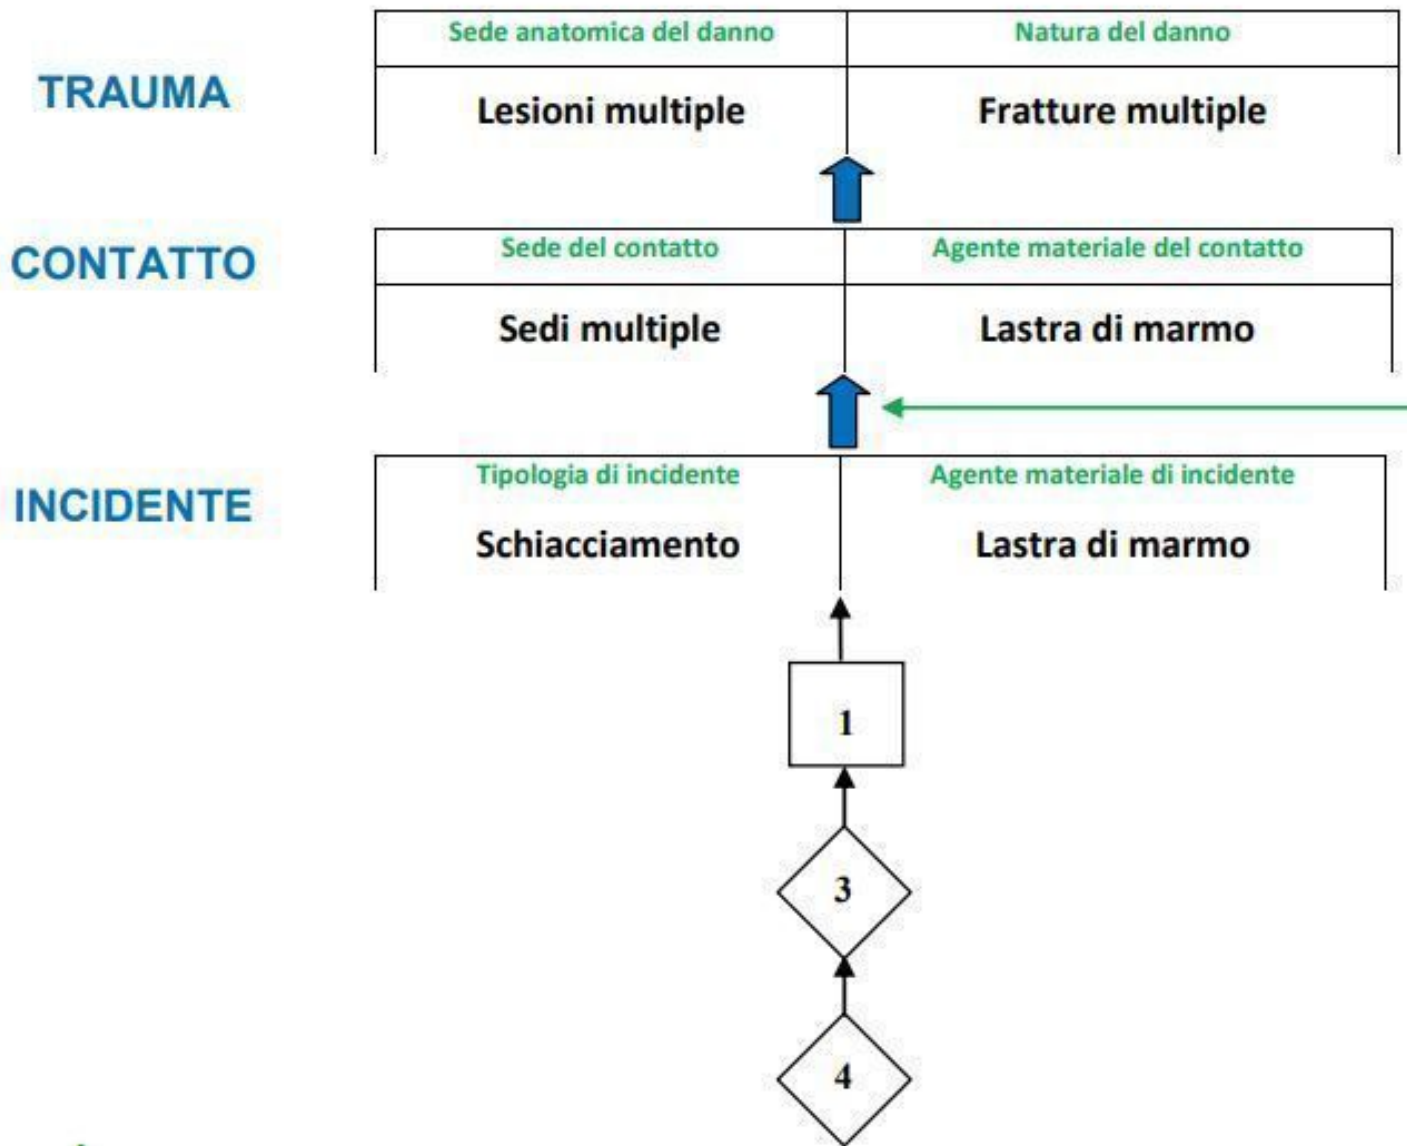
TRAUMA

| Sede anatomica del danno | Natura del danno |
|---|---|
| Lesioni multiple | Fratture multiple |

CONTATTO

| Sede del contatto | Agente materiale del contatto |
|---|---|
| Sedi multiple | Lastra di marmo |

INCIDENTE

| Tipologia di incidente | Agente materiale di incidente |
|---|---|
| Schiacciamento | Lastra di marmo |

1

3

4